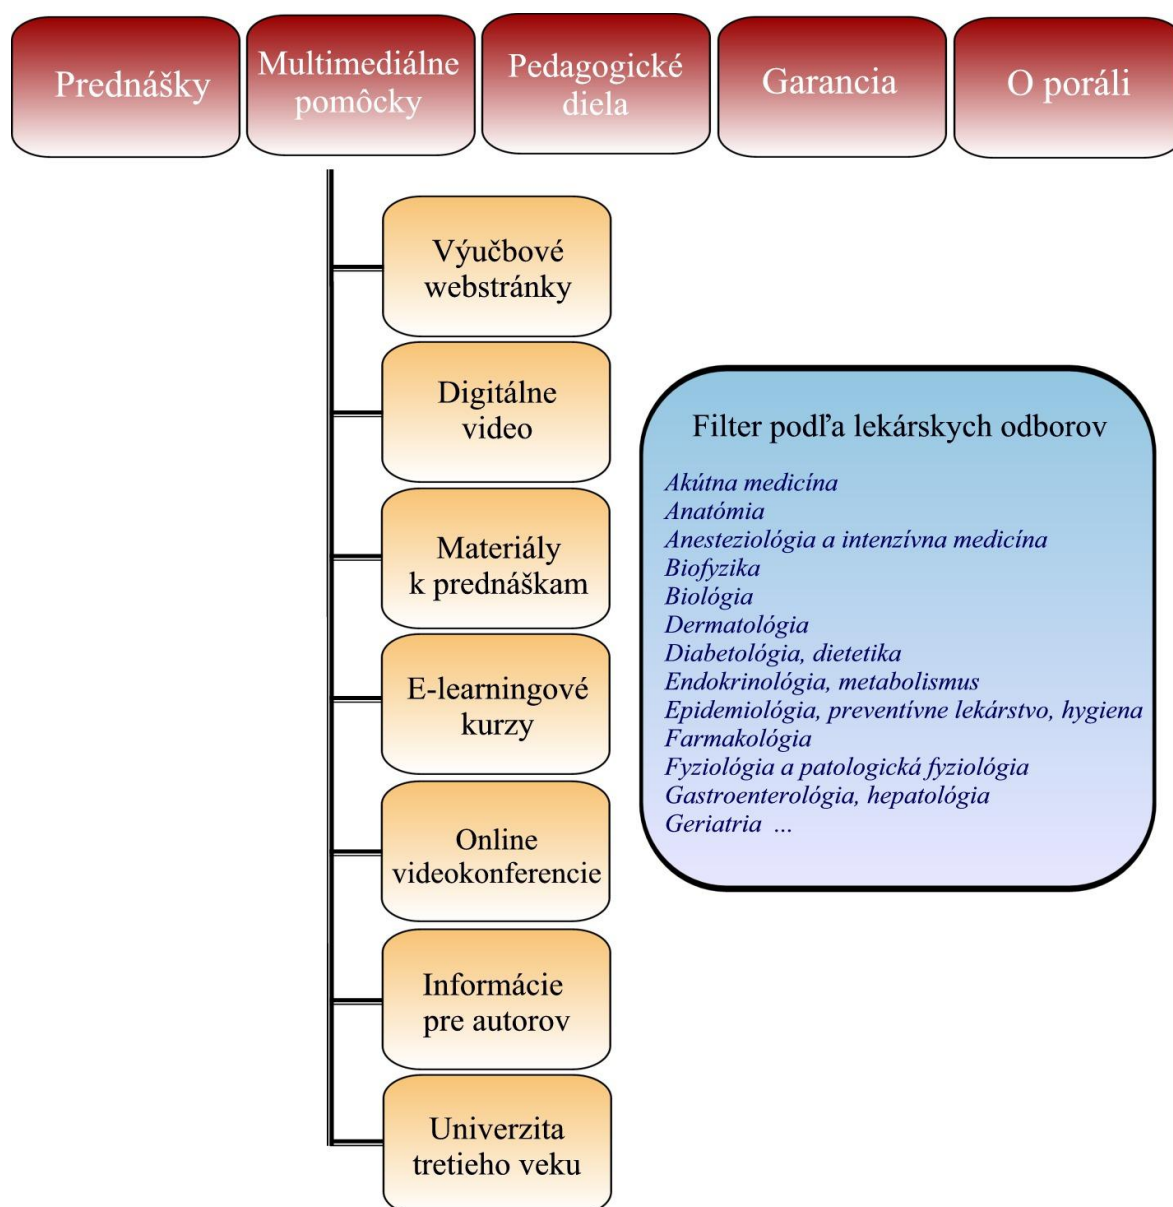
Prednášky

Multimediálne pomôcky

Pedagogické diela

Garancia

O poráli

Výučbové webstránky

Digitálne video

Materiály k prednáškam

E-learningové kurzy

Online videokonferencie

Informácie pre autorov

Univerzita tretieho veku

Filter podľa lekárskych odborov

Akútna medicína
Anatómia
Anesteziológia a intenzívna medicína
Biofyzika
Biológia
Dermatológia
Diabetológia, dietetika
Endokrinológia, metabolismus
Epidemiológia, preventívne lekárstvo, hygiena
Farmakológia
Fyziológia a patologická fyziológia
Gastroenterológia, hepatológia
Geriatria ...